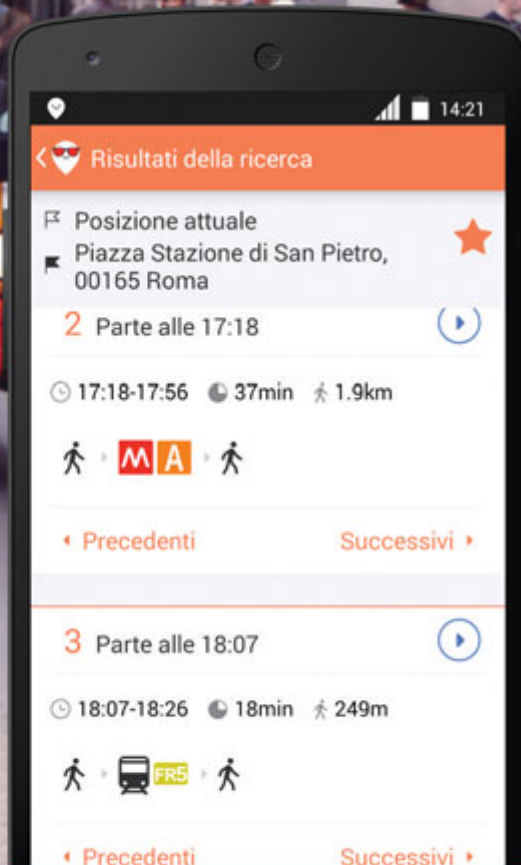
14:21
Risultati della ricerca
Posizione attuale
Piazza Stazione di San Pietro, 00165 Roma
2 Parte alle 17:18
17:18-17:56 37min 1.9km
M A
Precedenti Successivi
3 Parte alle 18:07
18:07-18:26 18min 249m
FR5
Precedenti Successivi